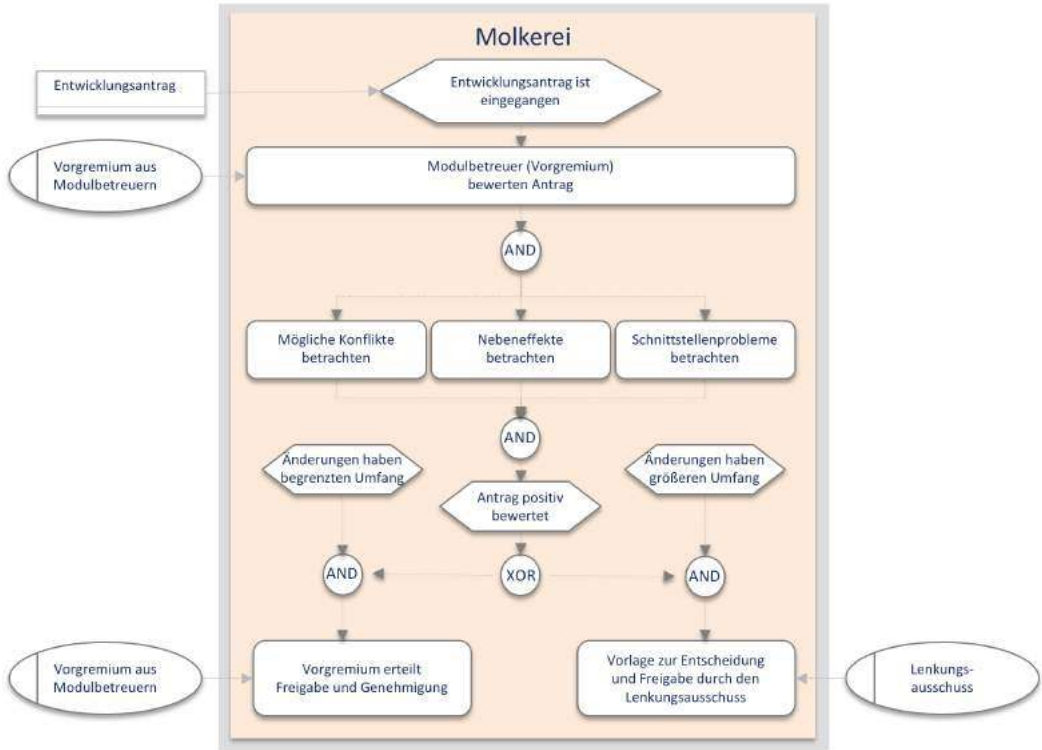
Molkerei

Entwicklungsantrag

Entwicklungsantrag ist eingegangen

Vorgremium aus Modulbetreuern

Modulbetreuer (Vorgremium) bewerten Antrag

AND

Mögliche Konflikte betrachten

Nebeneffekte betrachten

Schnittstellenprobleme betrachten

AND

Änderungen haben begrenzten Umfang

Antrag positiv bewertet

Änderungen haben größeren Umfang

AND

XOR

AND

Vorgremium aus Modulbetreuern

Vorgremium erteilt Freigabe und Genehmigung

Vorlage zur Entscheidung und Freigabe durch den Lenkungsausschuss

Lenkungsausschuss